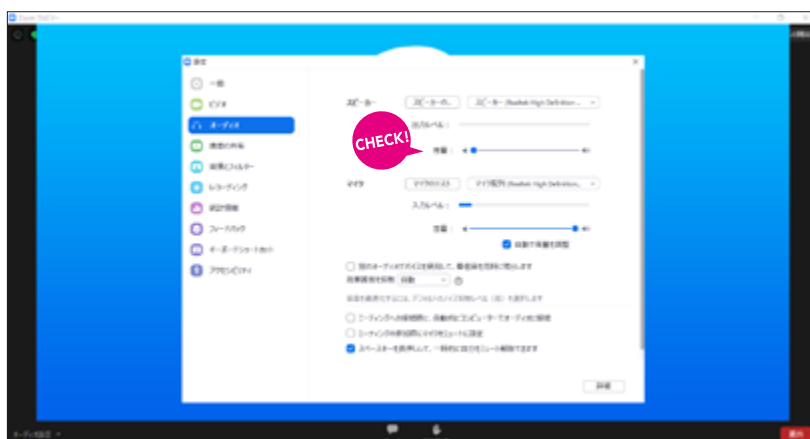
Zoom ミーティング

設定

一般
ビデオ
オーディオ
画面の共有
背景とフィルター
レコーディング
統計情報
フィードバック
キーボードショートカット
アクセシビリティ

スピーカー
スピーカーのテスト
スピーカー (Realtek High Definition...
出力レベル:
音量:

CHECK!

マイク
マイクのテスト
マイク配列 (Realtek High Definition...
入力レベル:
音量:
自動で音量を調整

別のオーディオデバイスを使用して、着信音を同時に鳴らします
背景雑音を抑制
自動

ミーティングへの接続時に、自動的にコンピューターでオーディオに接続
ミーティングの参加時にマイクをミュートに設定
スペースキーを長押しして、一時的に自分をミュート解除できます

詳細

オーディオ設定
退出